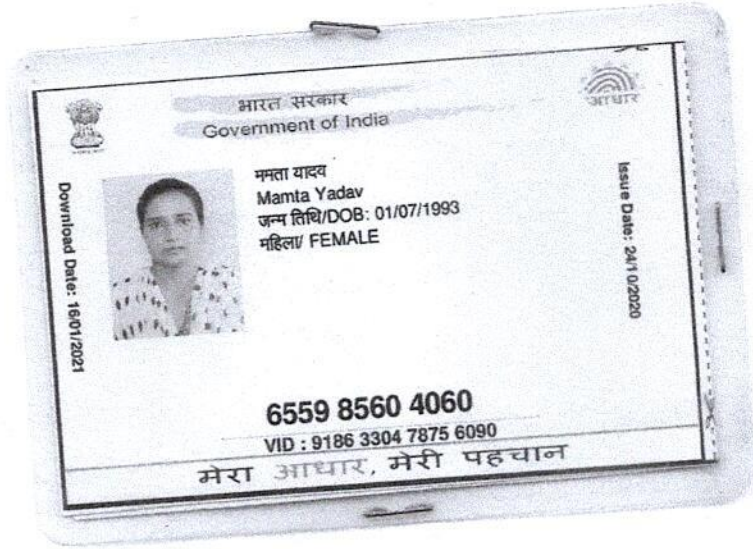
भारत सरकार
Government of India

आधार

Download Date: 16/01/2021

ममता यादव
Mamta Yadav
जन्म तिथि/DOB: 01/07/1993
महिला/ FEMALE

Issue Date: 24/10/2020

6559 8560 4060
VID : 9186 3304 7875 6090
मेरा आधार, मेरी पहचान